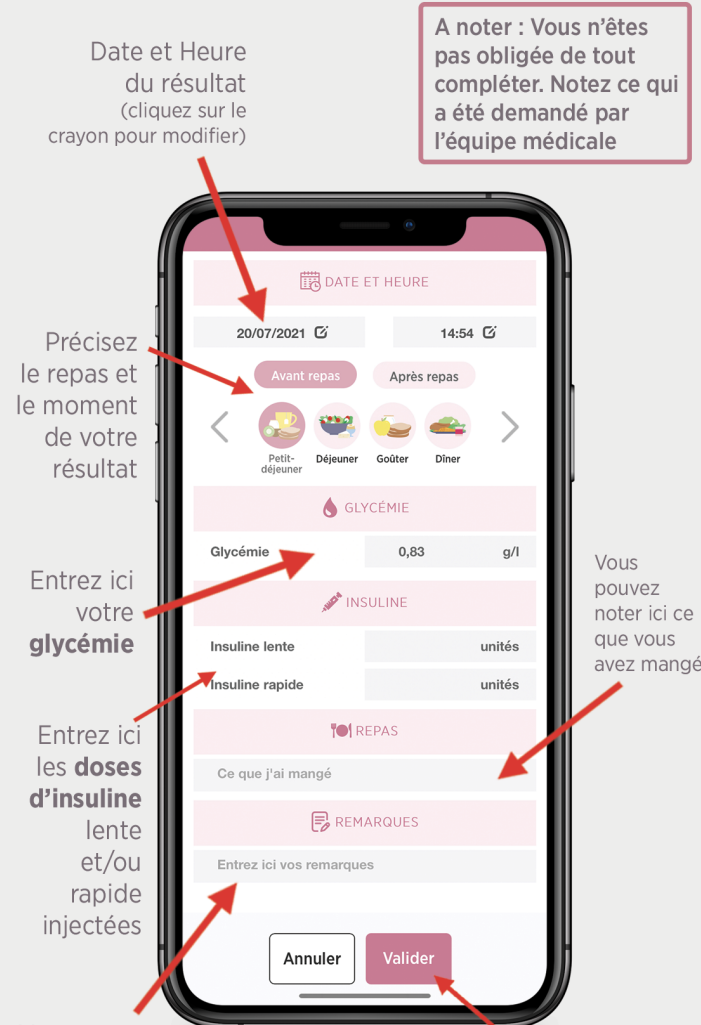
Date et Heure du résultat (cliquez sur le crayon pour modifier)

A noter : Vous n'êtes pas obligée de tout compléter. Notez ce qui a été demandé par l'équipe médicale

DATE ET HEURE

20/07/2021

14:54

Précisez le repas et le moment de votre résultat

Avant repas

Après repas

Petit-déjeuner

Déjeuner

Goûter

Dîner

GLYCÉMIE

Glycémie

0,83

g/l

Entrez ici votre **glycémie**

Vous pouvez noter ici ce que vous avez mangé

INSULINE

Insuline lente

unités

Insuline rapide

unités

Entrez ici les **doses d'insuline** lente et/ou rapide injectées

REPAS

Ce que j'ai mangé

REMARQUES

Entrez ici vos remarques

Annuler

Valider